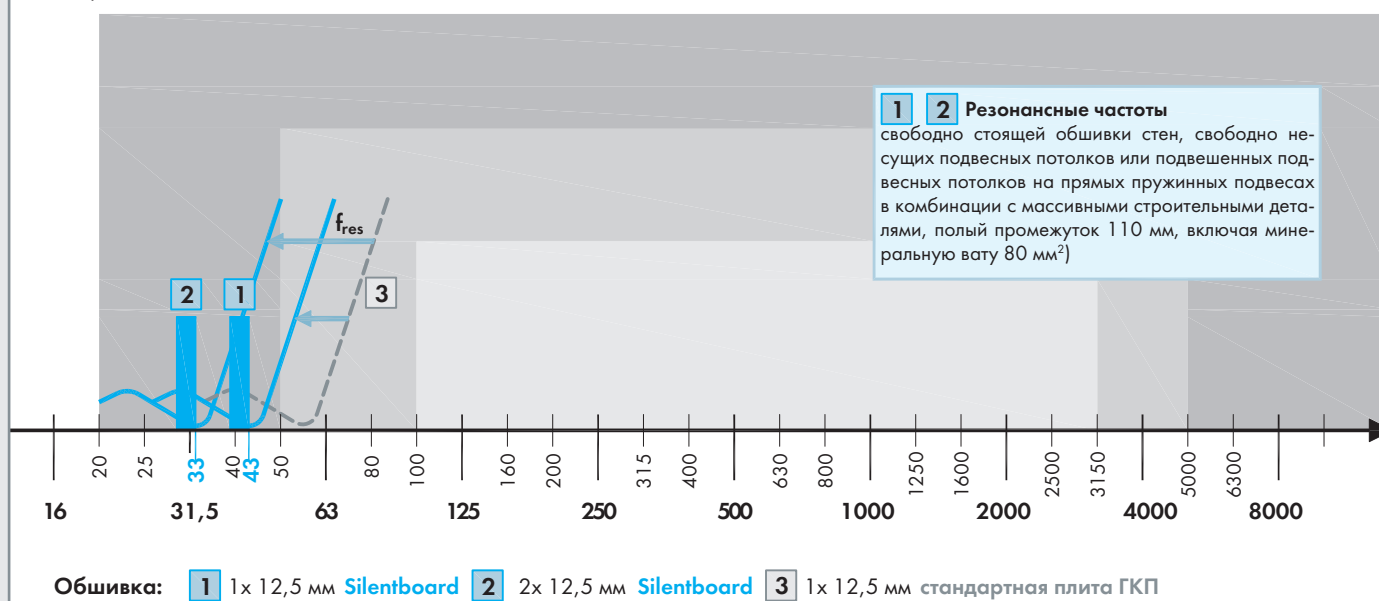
1 2 Резонансные частоты
свободно стоящей обшивки стен, свободно несущих подвесных потолков или подвешенных подвесных потолков на прямых пружинных подвесах в комбинации с массивными строительными деталями, полый промежуток 110 мм, включая минеральную вату 80 мм²)

$f_{res}$

2 1 3

20 25 33 40 43 50 80 100 160 200 315 400 630 800 1250 1600 2500 3150 5000 6300

16 31,5 63 125 250 500 1000 2000 4000 8000

Обшивка: 1 1x 12,5 мм Silentboard 2 2x 12,5 мм Silentboard 3 1x 12,5 мм стандартная плита ГКП